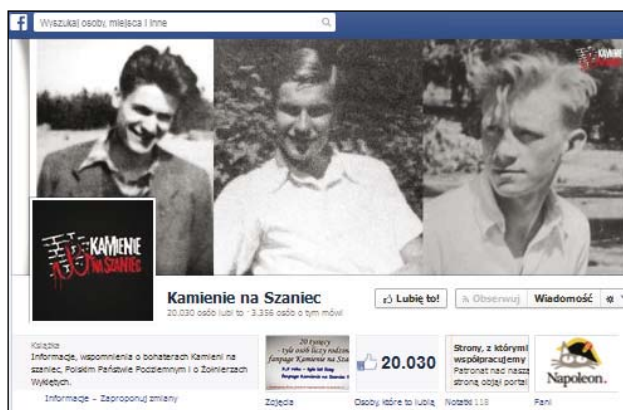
f Wyszukaj osoby, miejsca i inne

KAMIENIE NA SZANIEC

Kamienie na Szaniec
20.030 osób lubi to · 3.356 osób o tym mówi

Lubię to! Obserwuj Wiadomość

Książka
Informacje, wspomnienia o bohaterach Kamieni na szaniec, Polskim Państwie Podziemnym i o Żołnierzach Wyklętych.
Informacje - Zaproponuj zmiany

20 tysięcy - tyle osób liczy rodzina fanpage Kamienie na Sza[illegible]
Zdjęcia

20.030
Osoby, które to lubią

Strony, z którymi współpracujemy
Patronat nad naszą stroną objął portal
Notatki 118

Napoleon.
Fani